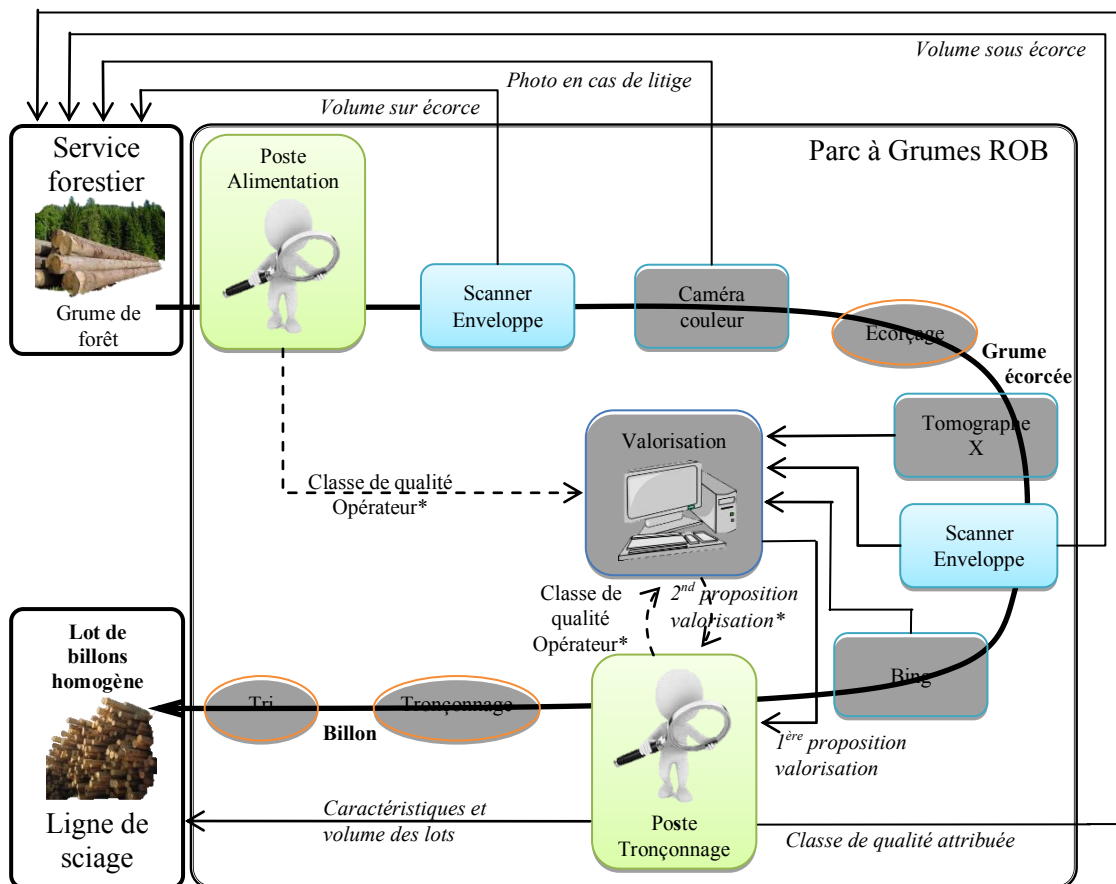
Volume sous écorce

Photo en cas de litige

Volume sur écorce

Service forestier

Grume de forêt

Parc à Grumes ROB

Poste Alimentation

Scanner Enveloppe

Caméra couleur

Ecorçage

Grume écorcée

Tomographe X

Valorisation

Classe de qualité Opérateur*

Scanner Enveloppe

Classe de qualité Opérateur*

$2^{nd}$ proposition valorisation*

Bing

Lot de billons homogène

Tri

Tronçonnage

Billon

$1^{ère}$ proposition valorisation

Caractéristiques et volume des lots

Ligne de sciage

Poste Tronçonnage

Classe de qualité attribuée